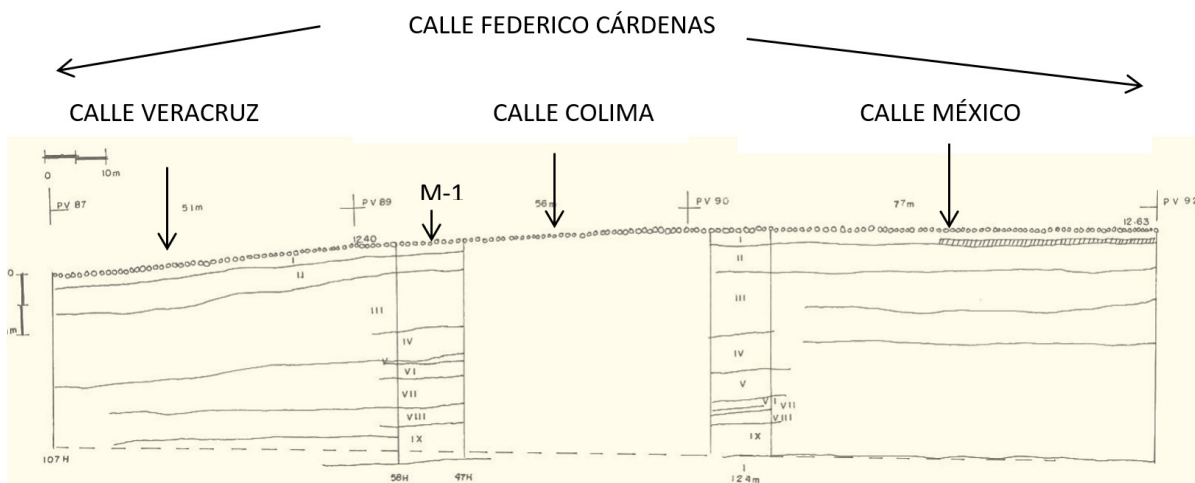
CALLE FEDERICO CÁRDENAS

CALLE VERACRUZ

CALLE COLIMA

CALLE MÉXICO

0 10m

PV 87

51m

PV 89

M-1

12.40

56m

PV 90

77m

12.63

PV 92

I

II

III

IV

V

VI

VII

VIII

IX

0

1m

107H

58H

47H

I

II

III

IV

V

VI

VII

VIII

IX

124m